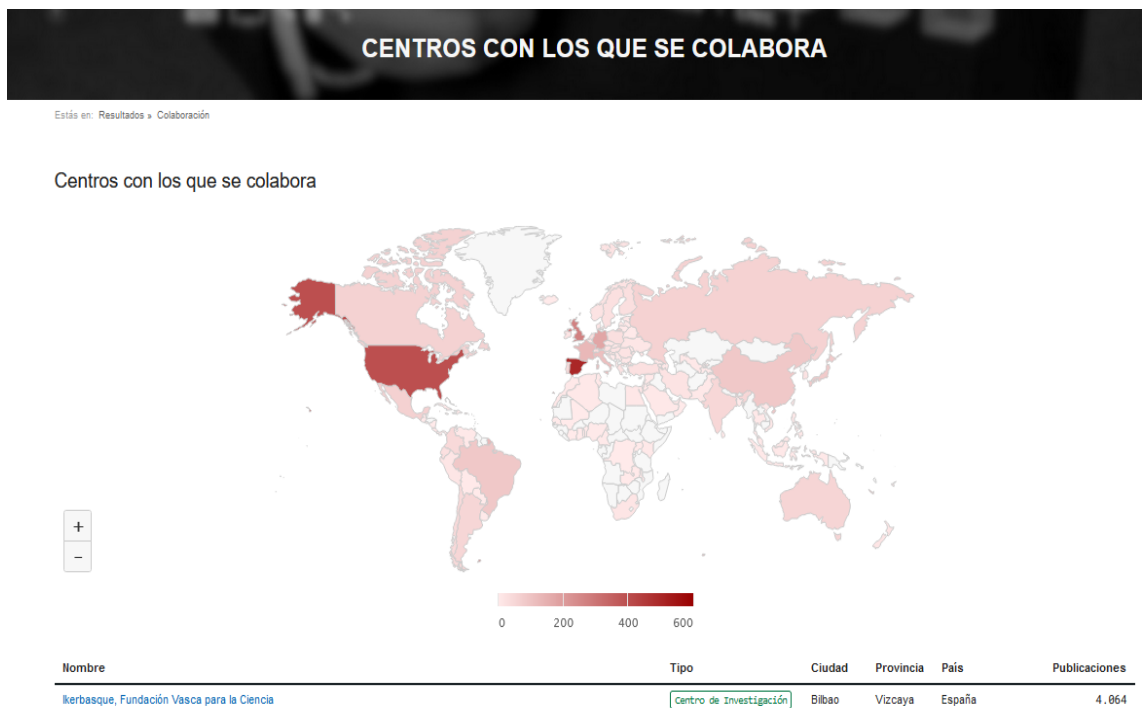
CENTROS CON LOS QUE SE COLABORA

Estás en: Resultados » Colaboración

Centros con los que se colabora

+
−

0 200 400 600

| Nombre | Tipo | Ciudad | Provincia | País | Publicaciones |
|---|---|---|---|---|---|
| Ikerbasque, Fundación Vasca para la Ciencia | Centro de Investigación | Bilbao | Vizcaya | España | 4.064 |